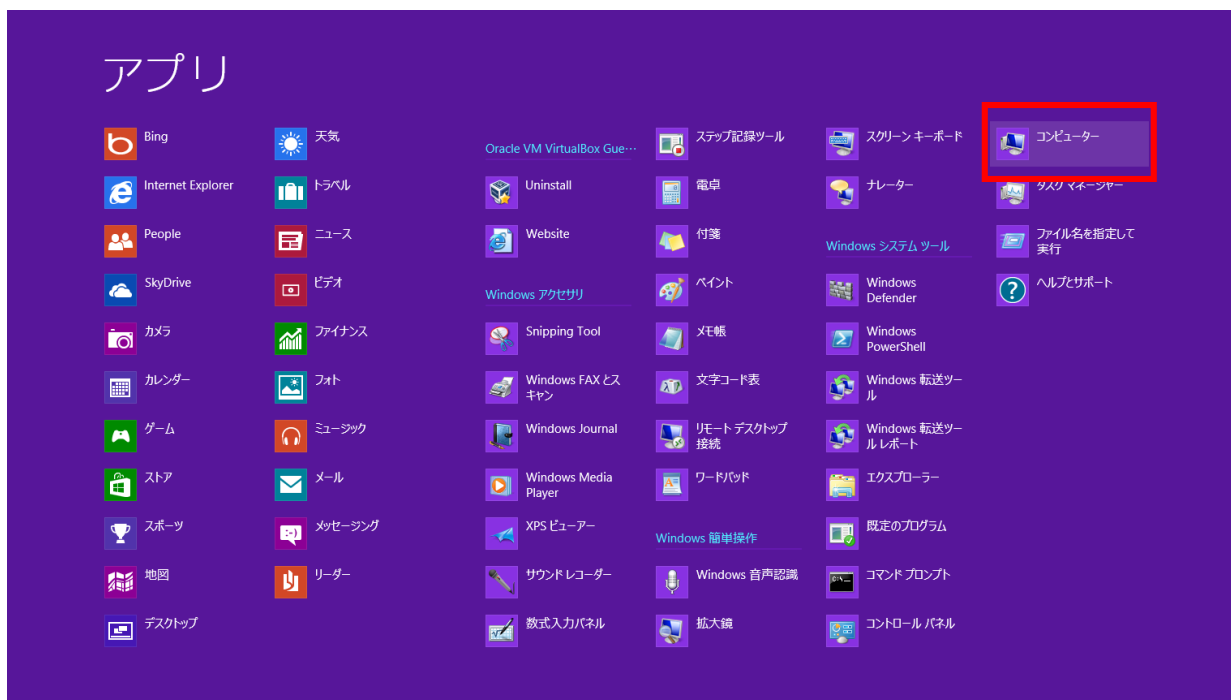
アプリ

Bing
Internet Explorer
People
SkyDrive
カメラ
カレンダー
ゲーム
ストア
スポーツ
地図
デスクトップ

天気
トラベル
ニュース
ビデオ
ファイナンス
フォト
ミュージック
メール
メッセージング
リーダー

Oracle VM VirtualBox Gue…
Uninstall
Website

Windows アクセサリ
Snipping Tool
Windows FAX とスキャン
Windows Journal
Windows Media Player
XPS ビューアー
サウンド レコーダー
数式入力パネル

ステップ記録ツール
電卓
付箋
ペイント
メモ帳
文字コード表
リモート デスクトップ接続
ワードパッド

Windows 簡単操作
Windows 音声認識
拡大鏡

スクリーン キーボード
ナレーター

Windows システム ツール
Windows Defender
Windows PowerShell
Windows 転送ツール
Windows 転送ツール レポート
エクスプローラー
既定のプログラム
コマンド プロンプト
コントロール パネル

コンピューター
タスク マネージャー
ファイル名を指定して実行
ヘルプとサポート